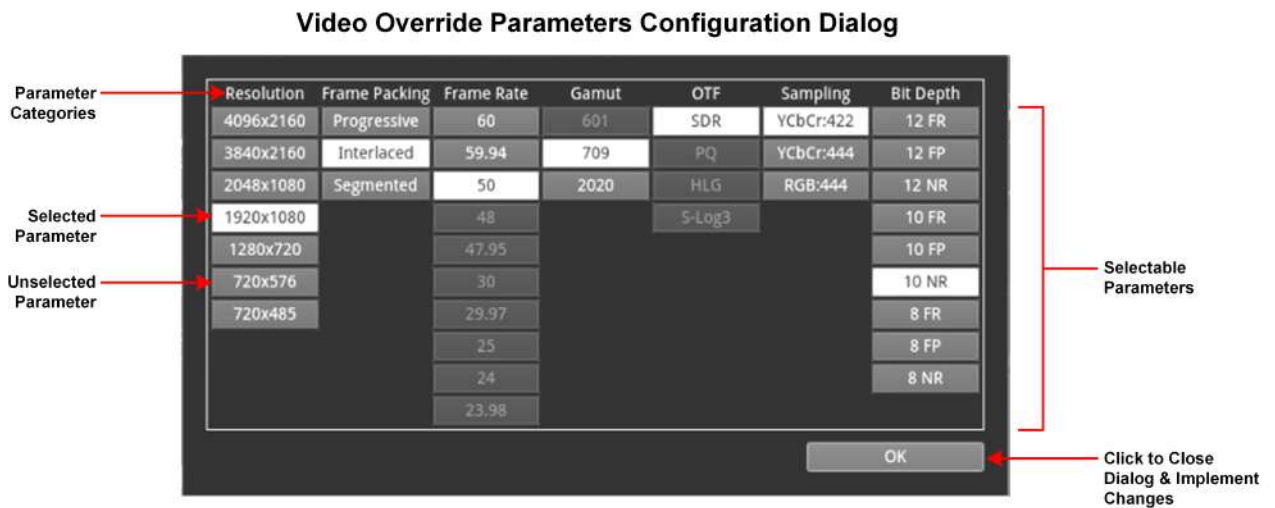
Video Override Parameters Configuration Dialog

Parameter Categories

Selected Parameter

Unselected Parameter

| Resolution | Frame Packing | Frame Rate | Gamut | OTF | Sampling | Bit Depth |
|---|---|---|---|---|---|---|
| 4096x2160 | Progressive | 60 | 601 | SDR | YCbCr:422 | 12 FR |
| 3840x2160 | Interlaced | 59.94 | 709 | PQ | YCbCr:444 | 12 FP |
| 2048x1080 | Segmented | 50 | 2020 | HLG | RGB:444 | 12 NR |
| 1920x1080 | | 48 | | S-Log3 | | 10 FR |
| 1280x720 | | 47.95 | | | | 10 FP |
| 720x576 | | 30 | | | | 10 NR |
| 720x485 | | 29.97 | | | | 8 FR |
| | | 25 | | | | 8 FP |
| | | 24 | | | | 8 NR |
| | | 23.98 | | | | |

OK

Selectable Parameters

Click to Close Dialog & Implement Changes